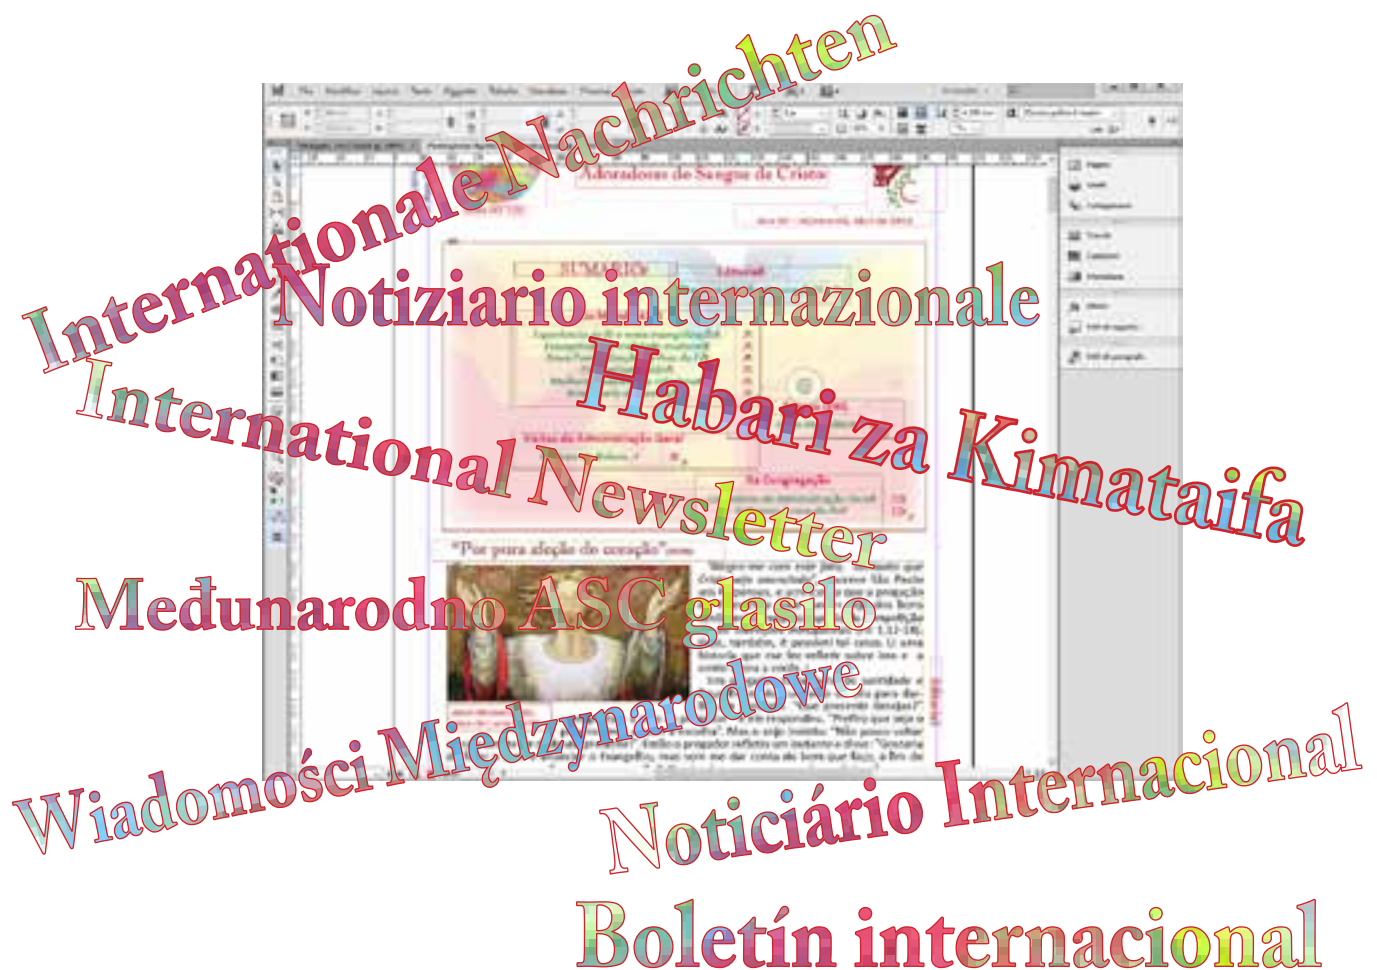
Internationale Nachrichten
Notiziario internazionale
Habari za Kimataifa
International Newsletter
Međunarodno ASC glasilo
Wiadomości Międzynarodowe
Noticiário Internacional
Boletín internacional

Adoradoras do Sangue de Cristo
SUMÁRIO
"Por pura afeição do coração"